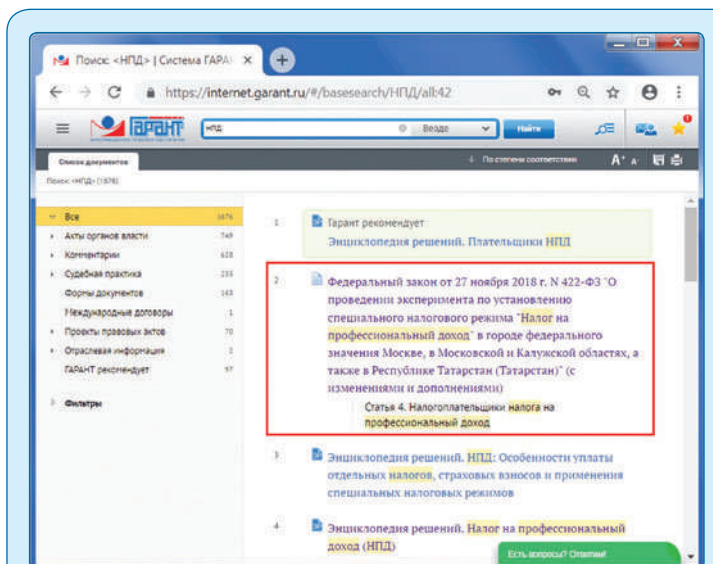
Поиск: <НПД> | Система ГАРАН ×

https://internet.garant.ru/#/basesearch/НПД/all:42

ГАРАНТ

НПД

Везде

Найти

Список документов

По степени соответствия

Поиск: «НПД» (1676)

Все 1676
Акты органов власти 749
Комментарии 628
Судебная практика 235
Формы документов 143
Международные договоры 1
Проекты правовых актов 70
Отраслевая информация 2
ГАРАНТ рекомендует 97

Фильтры

1 Гарант рекомендует
Энциклопедия решений. Плательщики НПД

2 Федеральный закон от 27 ноября 2018 г. N 422-ФЗ "О проведении эксперимента по установлению специального налогового режима "Налог на профессиональный доход" в городе федерального значения Москве, в Московской и Калужской областях, а также в Республике Татарстан (Татарстан)" (с изменениями и дополнениями)
Статья 4. Налогоплательщики налога на профессиональный доход

3 Энциклопедия решений. НПД: Особенности уплаты отдельных налогов, страховых взносов и применения специальных налоговых режимов

4 Энциклопедия решений. Налог на профессиональный доход (НПД)

Есть вопросы? Ответим!